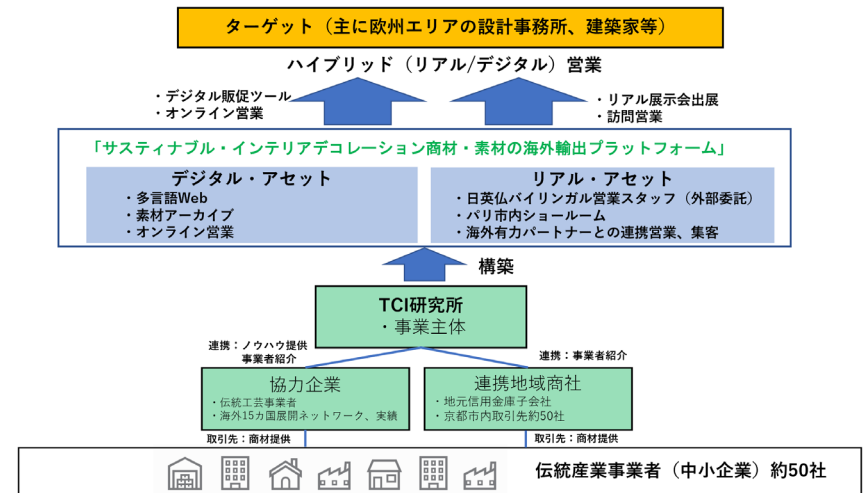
ターゲット（主に欧州エリアの設計事務所、建築家等）

ハイブリッド（リアル/デジタル）営業

・デジタル販促ツール
・オンライン営業

・リアル展示会出展
・訪問営業

「サスティナブル・インテリアデコレーション商材・素材の海外輸出プラットフォーム」

デジタル・アセット
・多言語Web
・素材アーカイブ
・オンライン営業

リアル・アセット
・日英仏バイリンガル営業スタッフ（外部委託）
・パリ市内ショールーム
・海外有力パートナーとの連携営業、集客

構築

TCI研究所
・事業主体

連携：ノウハウ提供
事業者紹介

連携：事業者紹介

協力企業
・伝統工芸事業者
・海外15カ国展開ネットワーク、実績

連携地域商社
・地元信用金庫子会社
・京都市内取引先約50社

取引先：商材提供

取引先：商材提供

伝統産業事業者（中小企業）約50社